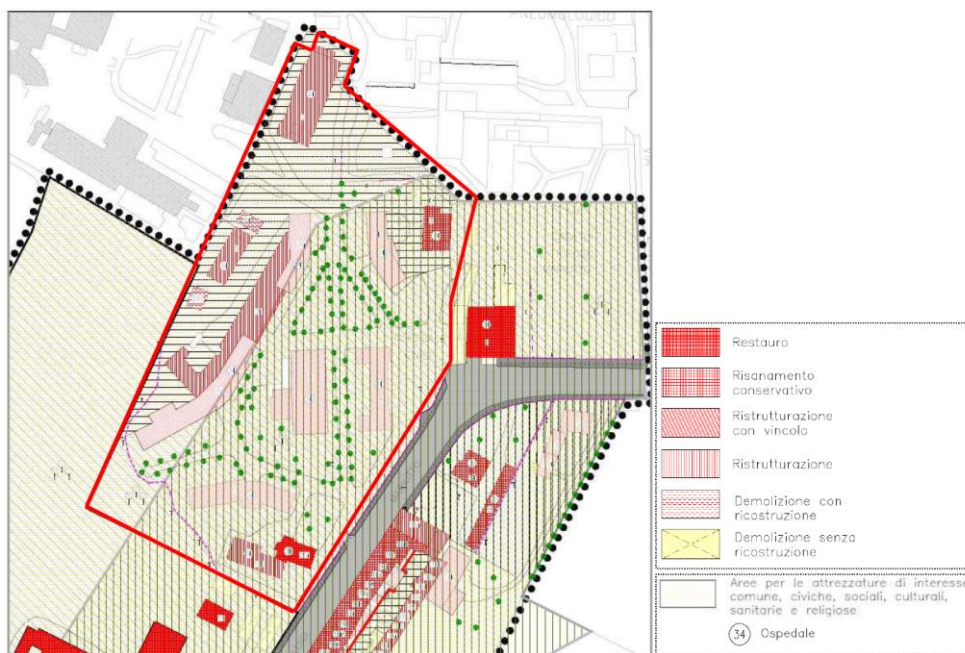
PNEUMOLOGICO

Restauro

Risanamento conservativo

Ristrutturazione con vincolo

Ristrutturazione

Demolizione con ricostruzione

Demolizione senza ricostruzione

Aree per le attrezzature di interess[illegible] comune, civiche, sociali, culturali, sanitarie e religiose

(34) Ospedale